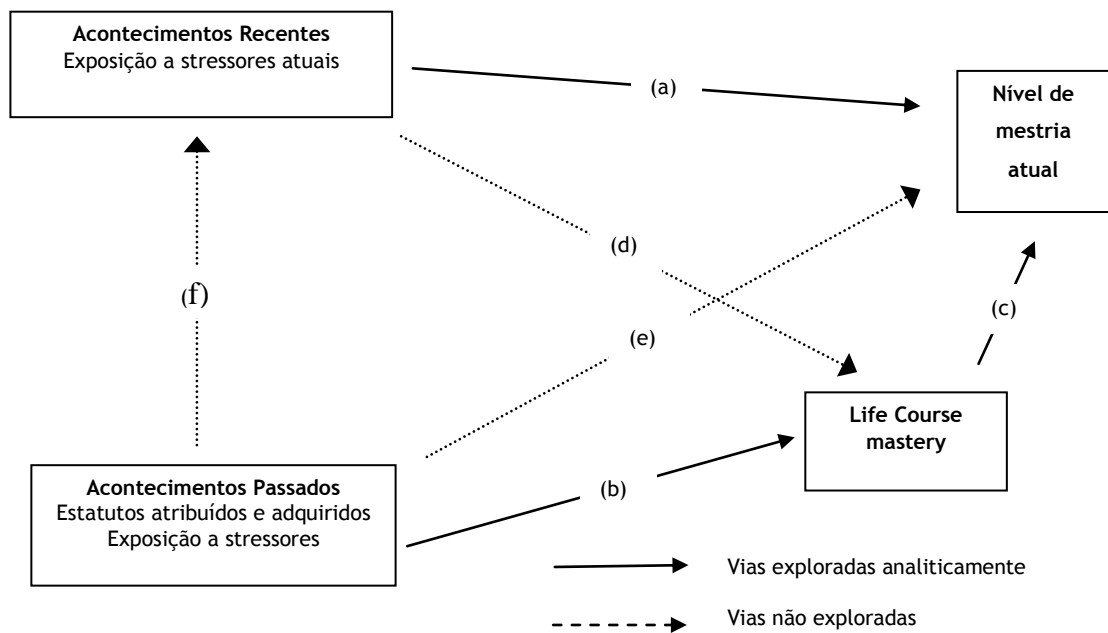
**Acontecimentos Recentes**
Exposição a stressores atuais

(a)

**Nível de mestria atual**

(f)

(d)

(e)

(c)

**Life Course mastery**

**Acontecimentos Passados**
Estatutos atribuídos e adquiridos
Exposição a stressores

(b)

Vias exploradas analiticamente

Vias não exploradas